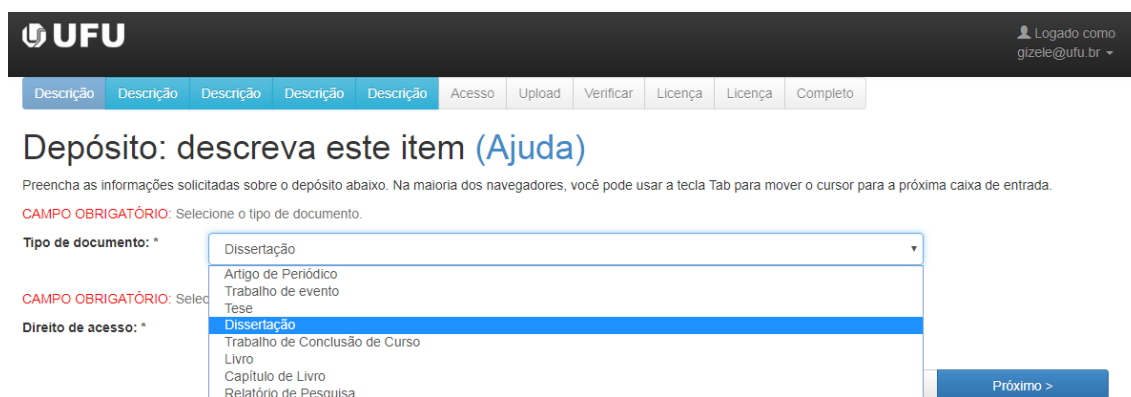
UFU

Logado como gizele@ufu.br

Descrição | Descrição | Descrição | Descrição | Descrição | Acesso | Upload | Verificar | Licença | Licença | Completo

Depósito: descreva este item (Ajuda)

Preencha as informações solicitadas sobre o depósito abaixo. Na maioria dos navegadores, você pode usar a tecla Tab para mover o cursor para a próxima caixa de entrada.

CAMPO OBRIGATÓRIO: Selecione o tipo de documento.

Tipo de documento: *

Dissertação

Artigo de Periódico
Trabalho de evento
Tese
Dissertação
Trabalho de Conclusão de Curso
Livro
Capítulo de Livro
Relatório de Pesquisa

CAMPO OBRIGATÓRIO: Selec

Direito de acesso: *

Próximo >